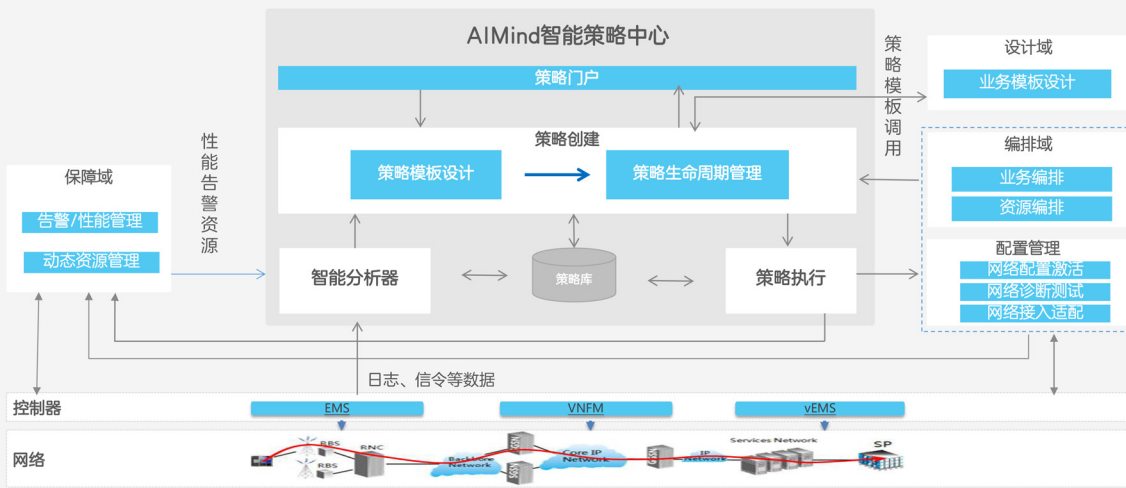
AIMind智能策略中心

策略门户

策略创建

策略模板设计

策略生命周期管理

策略库

智能分析器

策略执行

策略模板调用

设计域

业务模板设计

编排域

业务编排

资源编排

配置管理

网络配置激活

网络诊断测试

网络接入适配

保障域

告警/性能管理

动态资源管理

性能告警资源

日志、信令等数据

控制器

EMS

VNFM

vEMS

网络

RBS

RBS

RNC

Backhaul Network

Core IP Network

IP Network

Services Network

SP